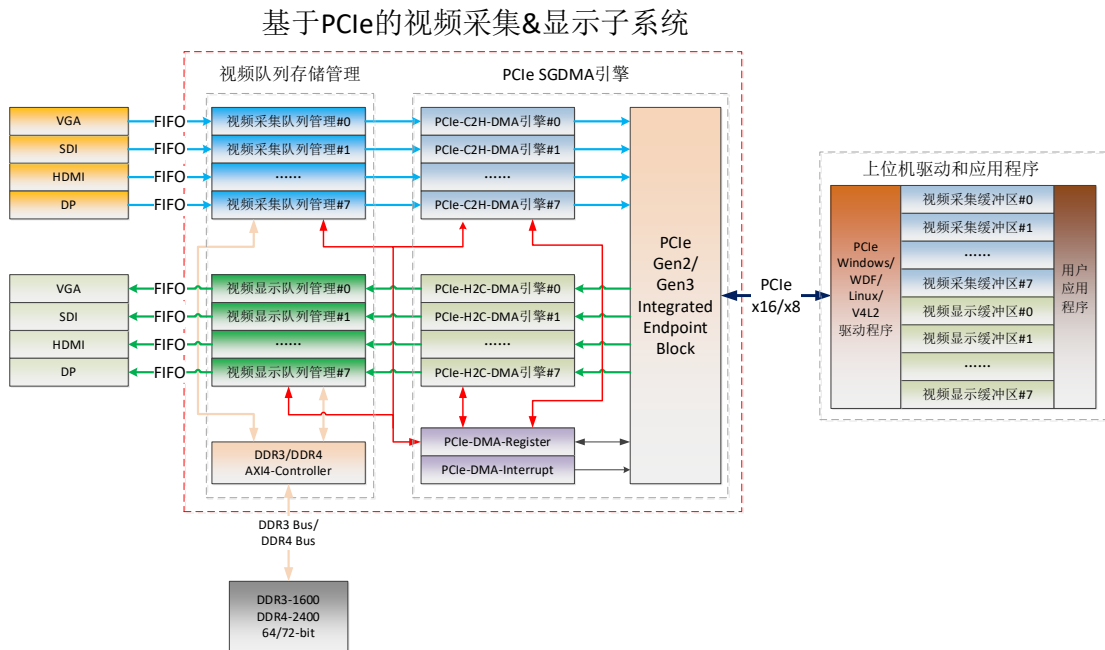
基于PCIe的视频采集&显示子系统

视频队列存储管理

PCIe SGDMA引擎

VGA
SDI
HDMI
DP

FIFO
FIFO
FIFO
FIFO

视频采集队列管理#0
视频采集队列管理#1
......
视频采集队列管理#7

PCIe-C2H-DMA引擎#0
PCIe-C2H-DMA引擎#1
......
PCIe-C2H-DMA引擎#7

VGA
SDI
HDMI
DP

FIFO
FIFO
FIFO
FIFO

视频显示队列管理#0
视频显示队列管理#1
......
视频显示队列管理#7

PCIe-H2C-DMA引擎#0
PCIe-H2C-DMA引擎#1
......
PCIe-H2C-DMA引擎#7

PCIe Gen2/ Gen3 Integrated Endpoint Block

PCIe x16/x8

上位机驱动和应用程序

PCIe Windows/ WDF/ Linux/ V4L2 驱动程序

视频采集缓冲区#0
视频采集缓冲区#1
......
视频采集缓冲区#7
视频显示缓冲区#0
视频显示缓冲区#1
......
视频显示缓冲区#7

用户应用程序

DDR3/DDR4 AXI4-Controller

PCIe-DMA-Register
PCIe-DMA-Interrupt

DDR3 Bus/ DDR4 Bus

DDR3-1600 DDR4-2400 64/72-bit